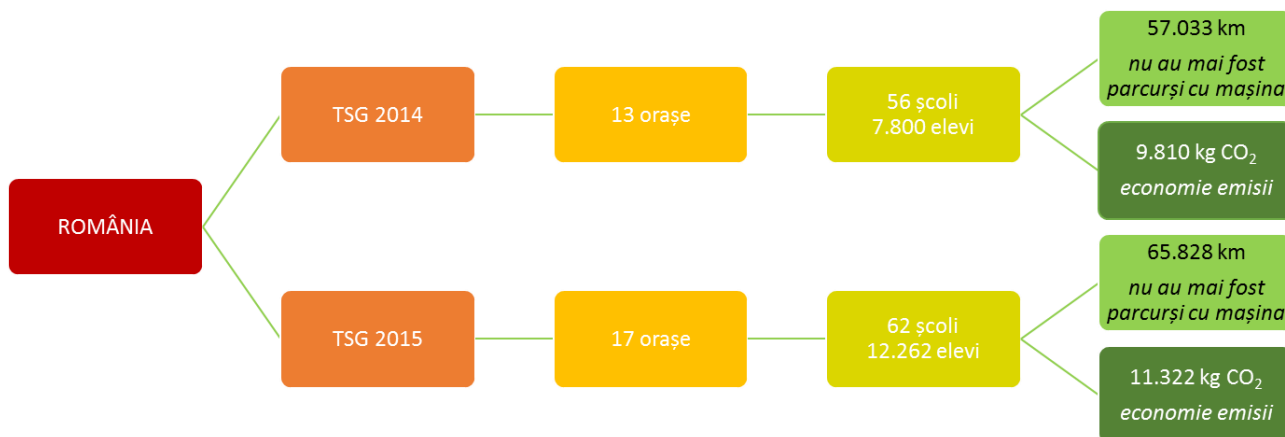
ROMÂNIA

TSG 2014

13 orașe

56 școli
7.800 elevi

57.033 km
nu au mai fost parcurși cu mașina

9.810 kg $CO_2$
economie emisii

TSG 2015

17 orașe

62 școli
12.262 elevi

65.828 km
nu au mai fost parcurși cu mașina

11.322 kg $CO_2$
economie emisii